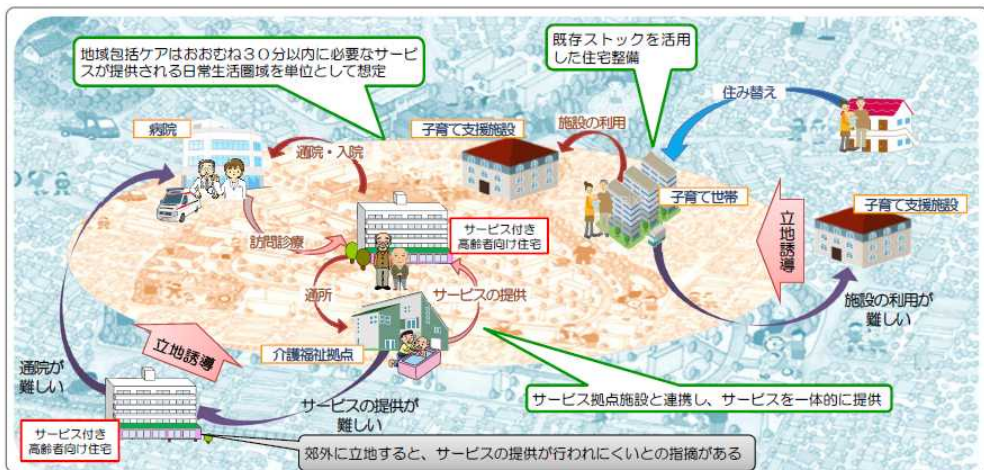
地域包括ケアはおおむね３０分以内に必要なサービスが提供される日常生活圏域を単位として想定

既存ストックを活用した住宅整備

住み替え

病院

子育て支援施設

施設の利用

通院・入院

子育て世帯

子育て支援施設

訪問診療

サービス付き高齢者向け住宅

立地誘導

通所

サービスの提供

施設の利用が難しい

立地誘導

介護福祉拠点

通院が難しい

サービスの提供が難しい

サービス拠点施設と連携し、サービスを一体的に提供

サービス付き高齢者向け住宅

郊外に立地すると、サービスの提供が行われにくいとの指摘がある